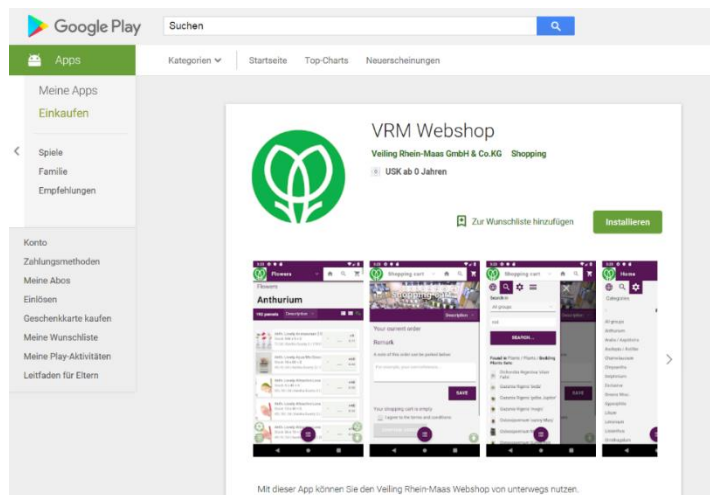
Google Play

Suchen

Apps

Kategorien

Startseite

Top-Charts

Neuerscheinungen

Meine Apps

Einkaufen

Spiele

Familie

Empfehlungen

Konto

Zahlungsmethoden

Meine Abos

Einlösen

Geschenkkarte kaufen

Meine Wunschliste

Meine Play-Aktivitäten

Leitfaden für Eltern

VRM Webshop

Veiling Rhein-Maas GmbH & Co.KG Shopping

USK ab 0 Jahren

Zur Wunschliste hinzufügen

Installieren

Flowers

Anthurium

Shopping cart

Your current order

Remark

SAVE

Your shopping cart is empty

Shopping cart

SEARCH...

Home

Categories

Mit dieser App können Sie den Veiling Rhein-Maas Webshop von unterwegs nutzen.